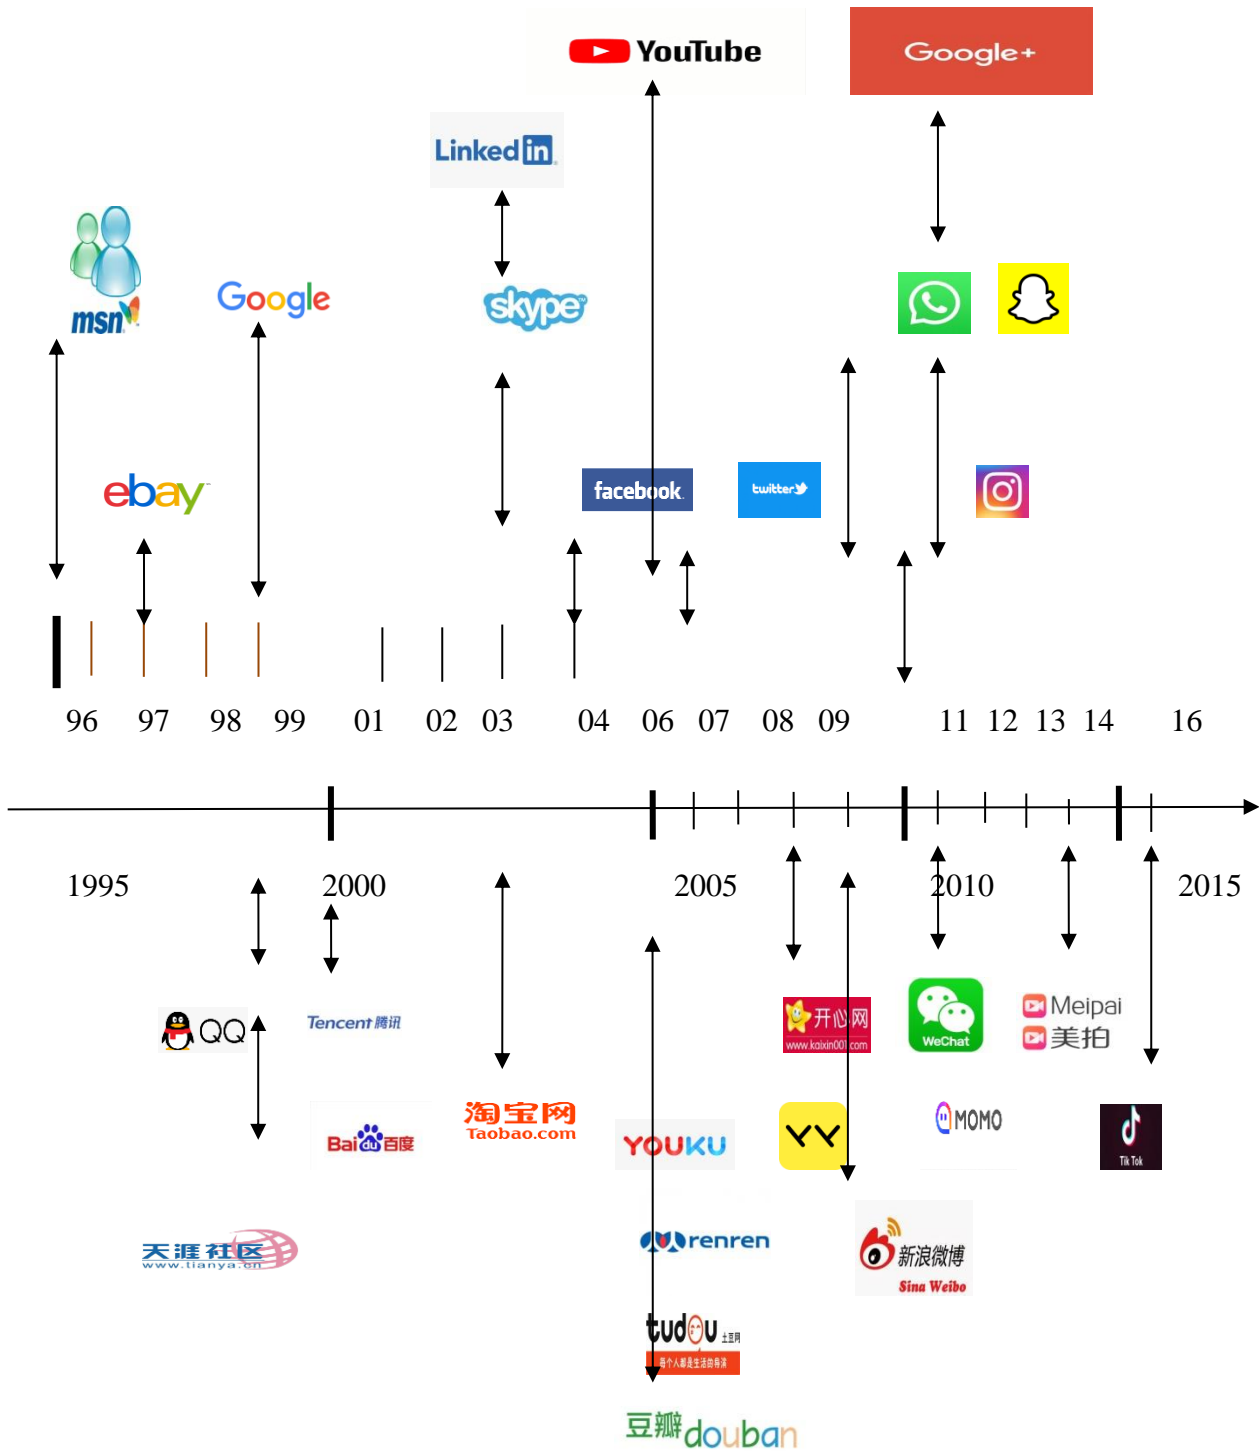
YouTube

Google+

LinkedIn

msn

Google

skype

ebay

facebook

twitter

96 97 98 99 01 02 03 04 06 07 08 09 11 12 13 14 16

1995 2000 2005 2010 2015

QQ

Tencent腾讯

开心网 www.kaixin001.com

WeChat

Meipai 美拍

Baidu百度

淘宝网 Taobao.com

YOUKU

YY

MOMO

Tik Tok

天涯社区 www.tianya.cn

renren

新浪微博 Sina Weibo

tudou 土豆网 每个人都是生活的导演

豆瓣douban